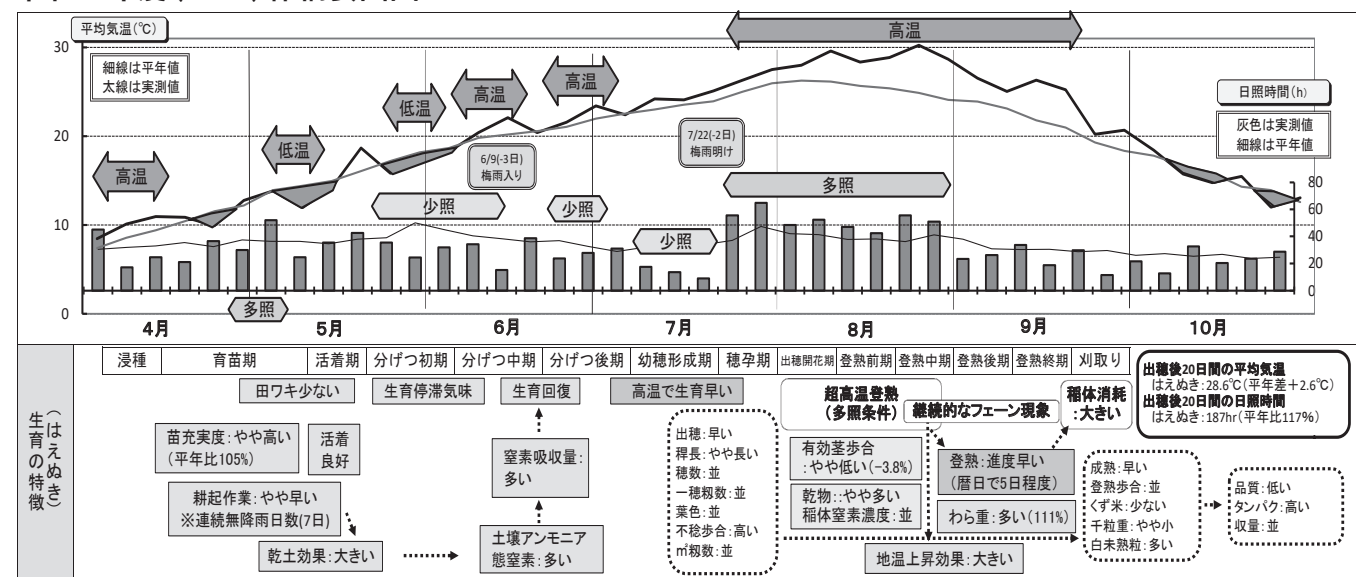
平均気温(℃)

30
20
10
0

細線は平年値
太線は実測値

高温
高温
低温
低温
高温
高温

6/9(-3日)
梅雨入り

7/22(-2日)
梅雨明け

日照時間(h)

灰色は実測値
細線は平年値

多照
少照
少照
少照
多照

80
60
40
20
0

4月
5月
6月
7月
8月
9月
10月

| 浸種 | 育苗期 | 活着期 | 分げつ初期 | 分げつ中期 | 分げつ後期 | 幼穂形成期 | 穂孕期 | 出穂開花期 | 登熟前期 | 登熟中期 | 登熟後期 | 登熟終期 | 刈取り |
|---|---|---|---|---|---|---|---|---|---|---|---|---|---|

生育の特徴(はえぬき)

田ワキ少ない
生育停滞気味
生育回復
高温で生育早い

苗充実度:やや高い
(平年比105%)

活着
良好

耕起作業:やや早い
※連続無降雨日数(7日)

乾土効果:大きい

窒素吸収量:
多い

土壌アンモニア
態窒素:多い

出穂:早い
稈長:やや長い
穂数:並
一穂籾数:並
葉色:並
不稔歩合:高い
㎡籾数:並

超高温登熟
(多照条件)

継続的なフェーン現象

有効茎歩合
:やや低い(-3.8%)

乾物::やや多い
稲体窒素濃度:並

登熟:進度早い
(暦日で5日程度)

わら重:多い(111%)

地温上昇効果:大きい

稲体消耗
:大きい

成熟:早い
登熟歩合:並
くず米:少ない
千粒重:やや小
白未熟粒:多い

品質:低い
タンパク:高い
収量:並

出穂後20日間の平均気温
はえぬき:28.6℃(平年差+2.6℃)
出穂後20日間の日照時間
はえぬき:187hr(平年比117%)